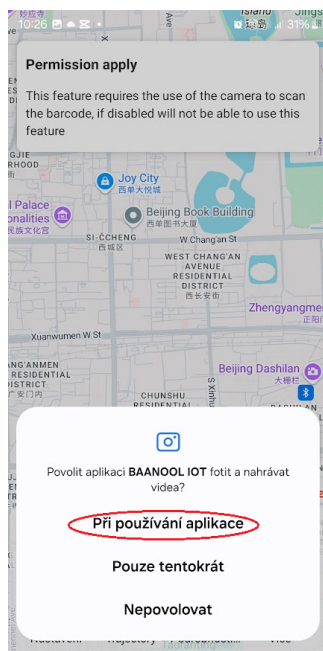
10:26 31%

Permission apply

This feature requires the use of the camera to scan the barcode, if disabled will not be able to use this feature

Joy City
西单大悦城

Beijing Book Building
西单图书大厦

SI-CHENG

W Chang'an St

WEST CHANG'AN AVENUE RESIDENTIAL DISTRICT
西长安街

Zhengyangmen

Xuanwumen W St

CHUNSHU RESIDENTIAL

Beijing Dashilan
大栅栏

Povolit aplikaci **BAANOOL IOT** fotit a nahrávat videa?

Při používání aplikace

Pouze tentokrát

Nepovolovat